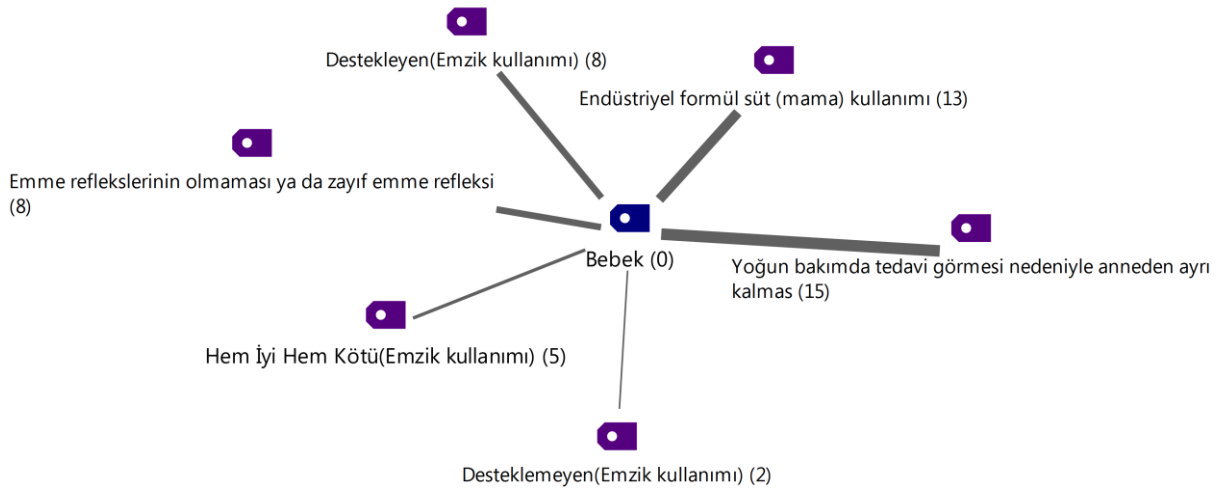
Destekleyen(Emzik kullanımı) (8)

Endüstriyel formül süt (mama) kullanımı (13)

Emme reflekslerinin olmaması ya da zayıf emme refleksi (8)

Bebek (0)

Yoğun bakımda tedavi görmesi nedeniyle anneden ayrı kalmas (15)

Hem İyi Hem Kötü(Emzik kullanımı) (5)

Desteklemeyen(Emzik kullanımı) (2)